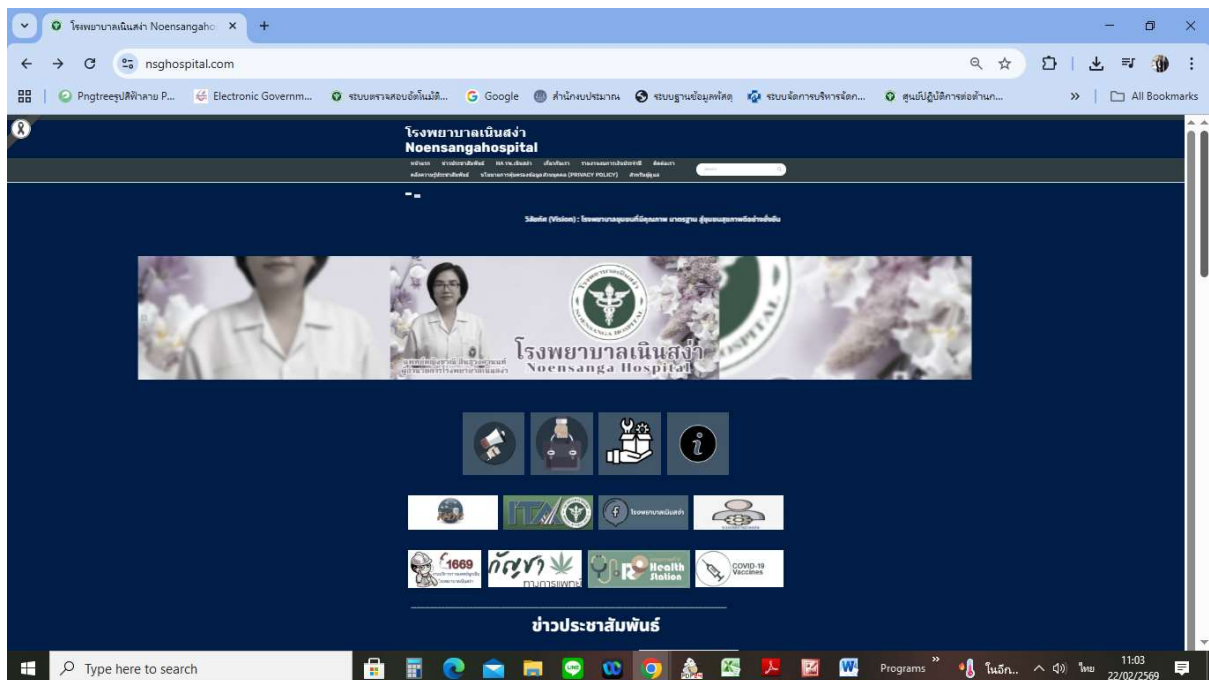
โรงพยาบาลเนินสง่า Noensangaho ×
+
nsghospital.com
Pngtreeรูปสีฟ้าลาย P... Electronic Governm... ระบบตรวจสอบอัตโนมัติ... Google สำนักงบประมาณ ระบบฐานข้อมูลพัสดุ ระบบจัดการบริหารจัดการ... ศูนย์ปฏิบัติการต่อต้าน...
All Bookmarks

โรงพยาบาลเนินสง่า
Noensangahospital
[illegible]

วิสัยทัศน์ (Vision) : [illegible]

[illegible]
โรงพยาบาลเนินสง่า
Noensanga Hospital

โรงพยาบาลเนินสง่า
1669
กัญชา ทางการแพทย์
Health Station
COVID-19 Vaccines

ข่าวประชาสัมพันธ์

Type here to search
Programs
ในอีก..
ไทย
11:03
22/02/2569